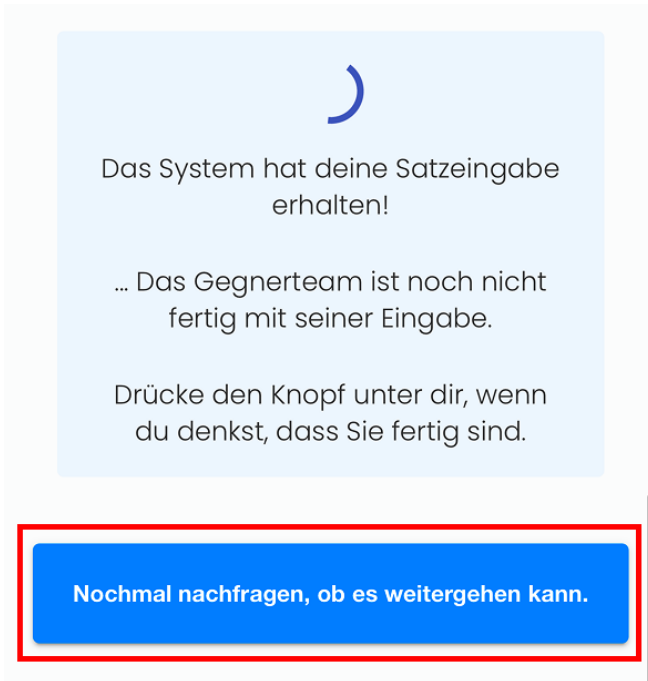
Das System hat deine Satzeingabe erhalten!

... Das Gegnerteam ist noch nicht fertig mit seiner Eingabe.

Drücke den Knopf unter dir, wenn du denkst, dass Sie fertig sind.

Nochmal nachfragen, ob es weitergehen kann.